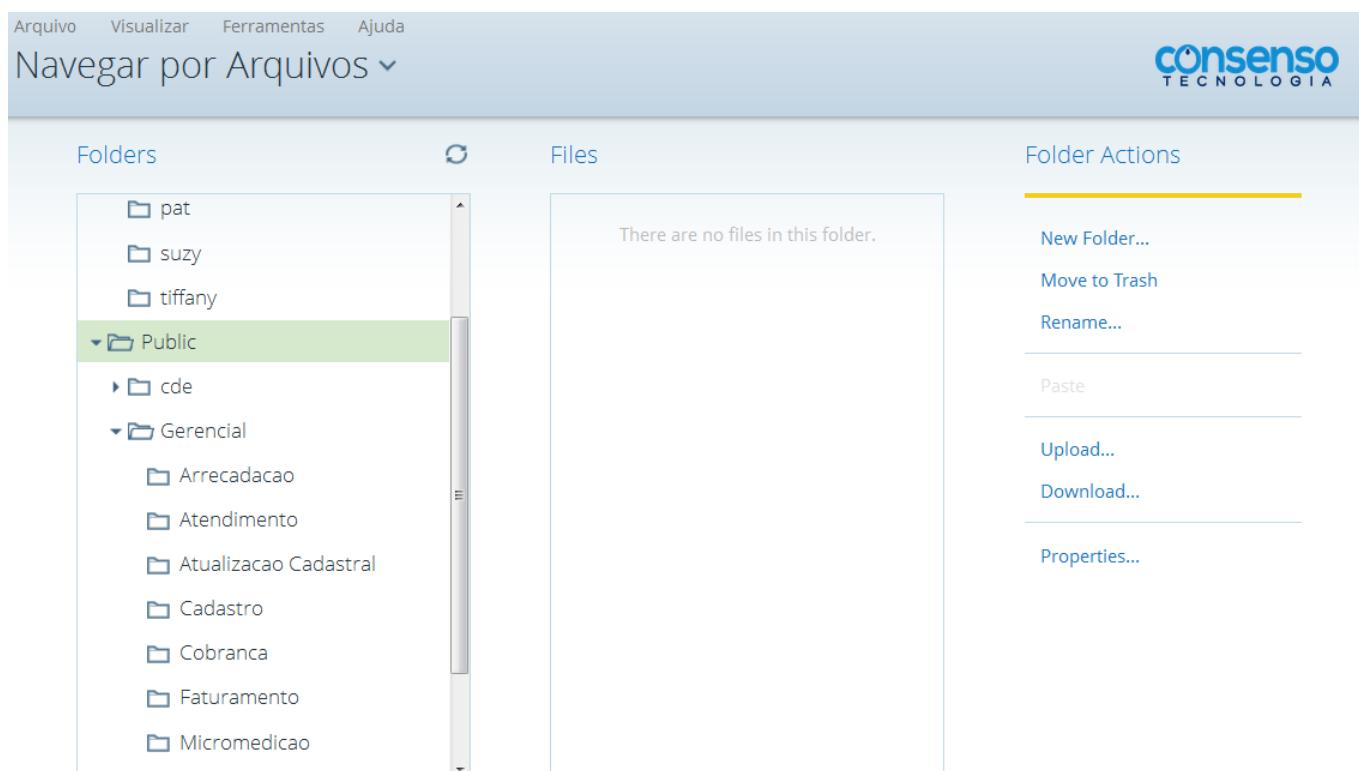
Arquivo Visualizar Ferramentas Ajuda

Navegar por Arquivos

consenso TECNOLOGIA

Folders

pat
suzy
tiffany
Public
cde
Gerencial
Arrecadacao
Atendimento
Atualizacao Cadastral
Cadastro
Cobranca
Faturamento
Micromedicao

Files

There are no files in this folder.

Folder Actions

New Folder...
Move to Trash
Rename...

Paste

Upload...
Download...

Properties...